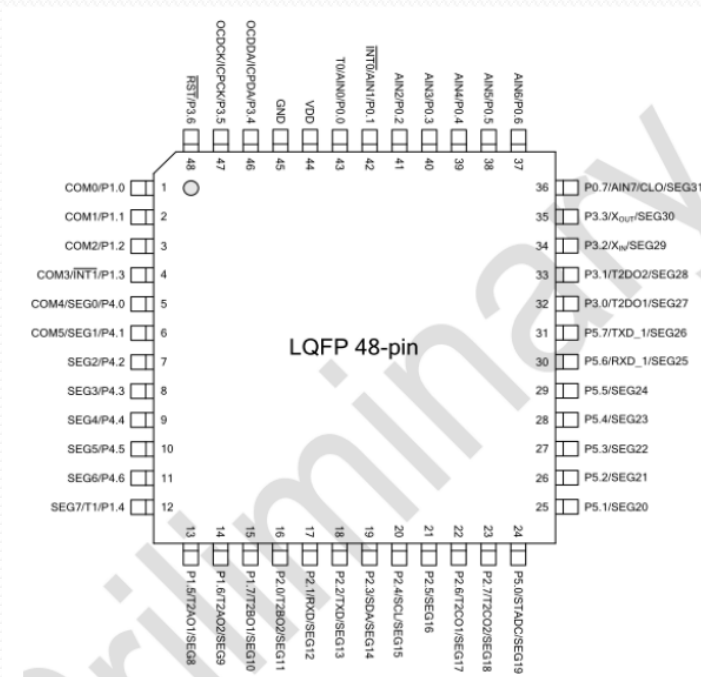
$\overline{RST}$/P3.6
OCDCK/ICPCK/P3.5
OCDDA/ICPDA/P3.4
GND
VDD
T0/AIN0/P0.0
$\overline{INT0}$/AIN1/P0.1
AIN2/P0.2
AIN3/P0.3
AIN4/P0.4
AIN5/P0.5
AIN6/P0.6

48
47
46
45
44
43
42
41
40
39
38
37

COM0/P1.0 1
COM1/P1.1 2
COM2/P1.2 3
COM3/$\overline{INT1}$/P1.3 4
COM4/SEG0/P4.0 5
COM5/SEG1/P4.1 6
SEG2/P4.2 7
SEG3/P4.3 8
SEG4/P4.4 9
SEG5/P4.5 10
SEG6/P4.6 11
SEG7/T1/P1.4 12

LQFP 48-pin

36 P0.7/AIN7/CLO/SEG31
35 P3.3/$X_{OUT}$/SEG30
34 P3.2/$X_{IN}$/SEG29
33 P3.1/T2DO2/SEG28
32 P3.0/T2DO1/SEG27
31 P5.7/TXD_1/SEG26
30 P5.6/RXD_1/SEG25
29 P5.5/SEG24
28 P5.4/SEG23
27 P5.3/SEG22
26 P5.2/SEG21
25 P5.1/SEG20

13
14
15
16
17
18
19
20
21
22
23
24

P1.5/T2AO1/SEG8
P1.6/T2AO2/SEG9
P1.7/T2BO1/SEG10
P2.0/T2BO2/SEG11
P2.1/RXD/SEG12
P2.2/TXD/SEG13
P2.3/SDA/SEG14
P2.4/SCL/SEG15
P2.5/SEG16
P2.6/T2CO1/SEG17
P2.7/T2CO2/SEG18
P5.0/STADC/SEG19

Preliminary